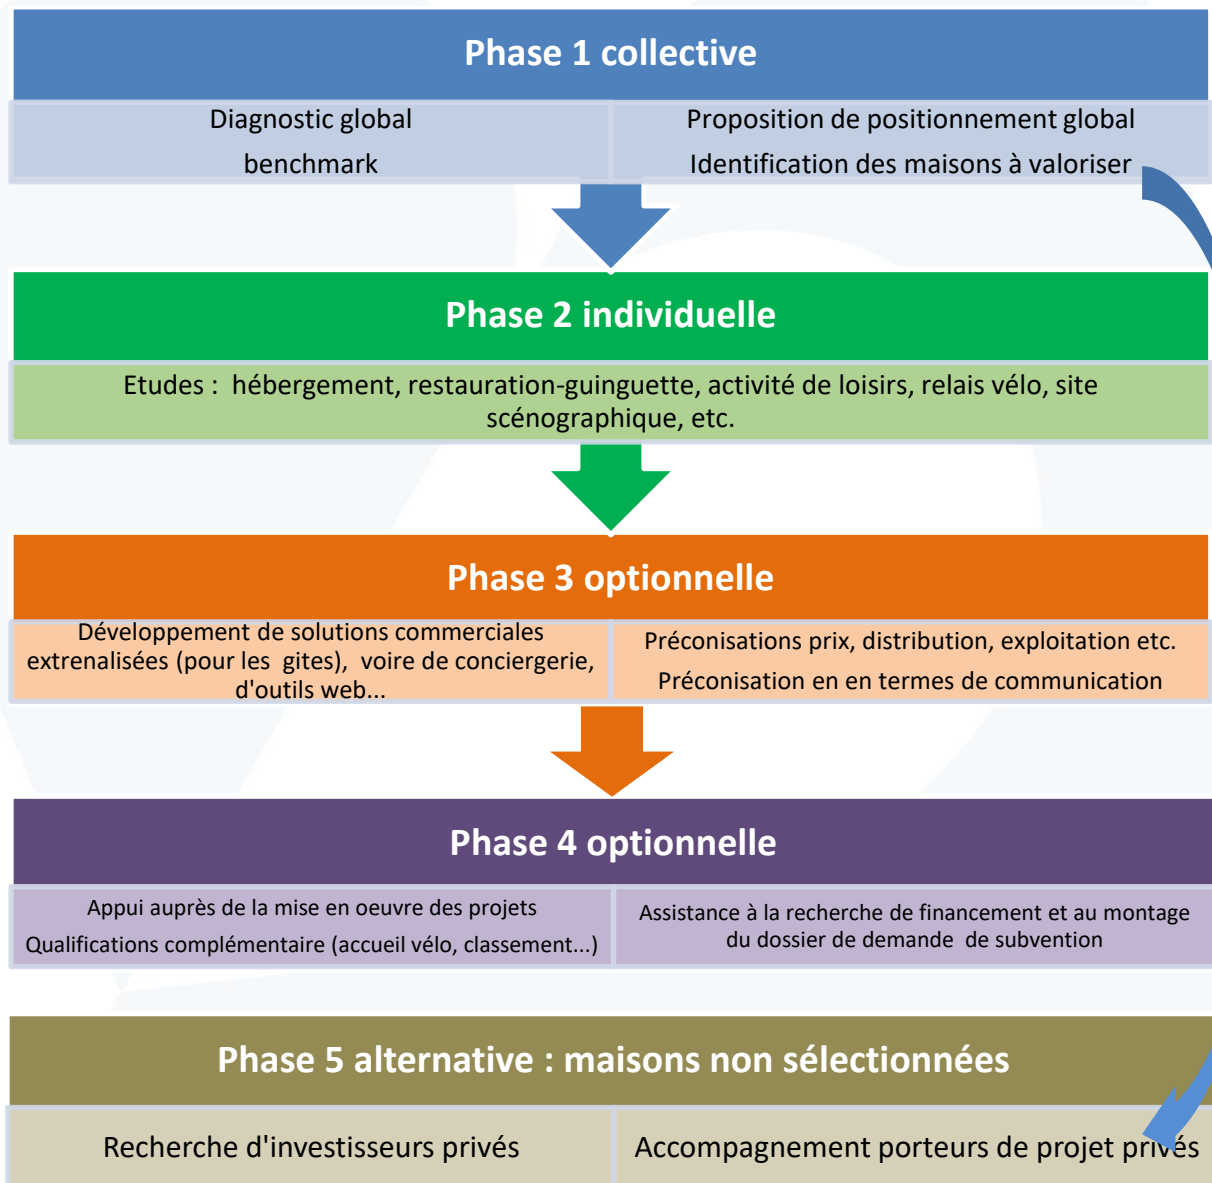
Phase 1 collective

Diagnostic global
benchmark

Proposition de positionnement global
Identification des maisons à valoriser

Phase 2 individuelle

Etudes : hébergement, restauration-guinguette, activité de loisirs, relais vélo, site scénographique, etc.

Phase 3 optionnelle

Développement de solutions commerciales extrenalisées (pour les gites), voire de conciergerie, d'outils web...

Préconisations prix, distribution, exploitation etc.
Préconisation en en termes de communication

Phase 4 optionnelle

Appui auprès de la mise en oeuvre des projets
Qualifications complémentaire (accueil vélo, classement...)

Assistance à la recherche de financement et au montage du dossier de demande de subvention

Phase 5 alternative : maisons non sélectionnées

Recherche d'investisseurs privés

Accompagnement porteurs de projet privés